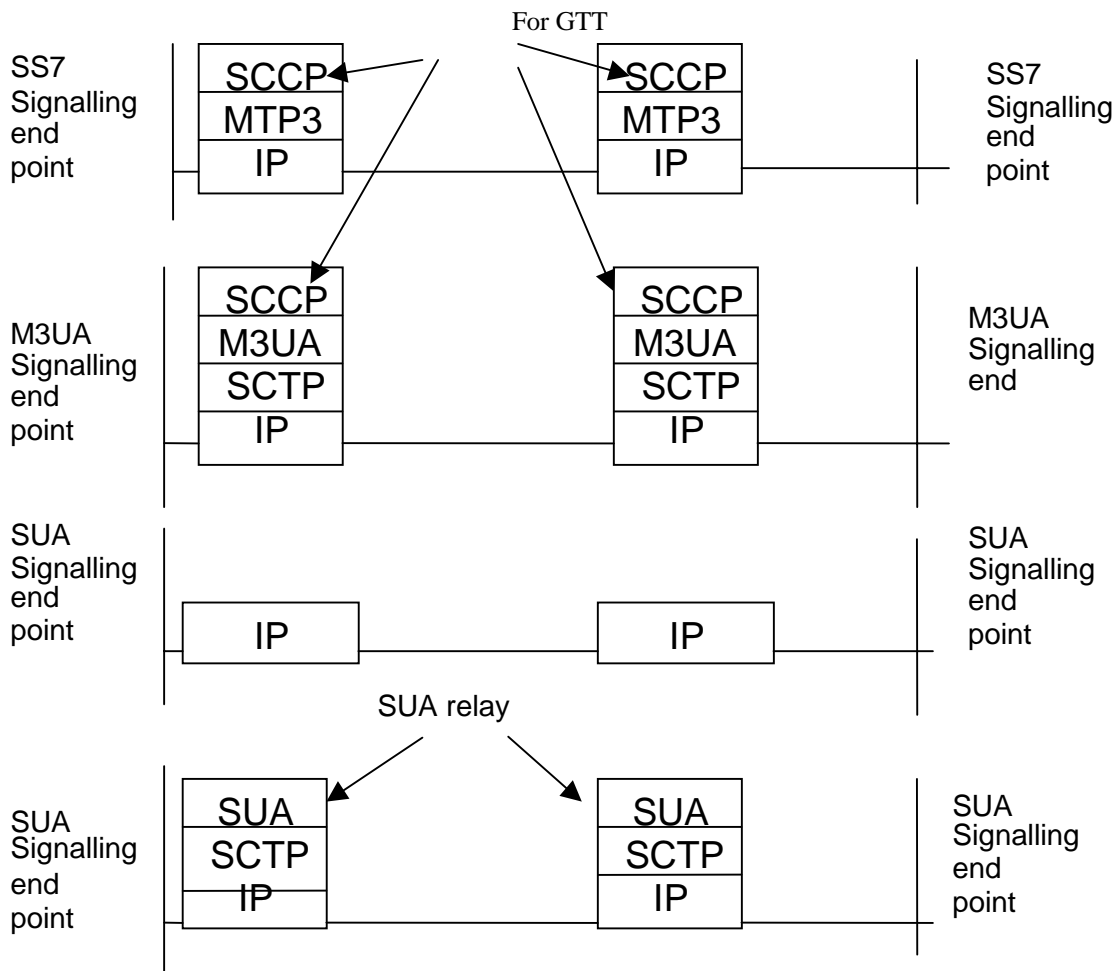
For GTT

SS7 Signalling end point

SCCP
MTP3
IP

SCCP
MTP3
IP

SS7 Signalling end point

M3UA Signalling end point

SCCP
M3UA
SCTP
IP

SCCP
M3UA
SCTP
IP

M3UA Signalling end

SUA Signalling end point

IP

IP

SUA Signalling end point

SUA relay

SUA Signalling end point

SUA
SCTP
IP

SUA
SCTP
IP

SUA Signalling end point